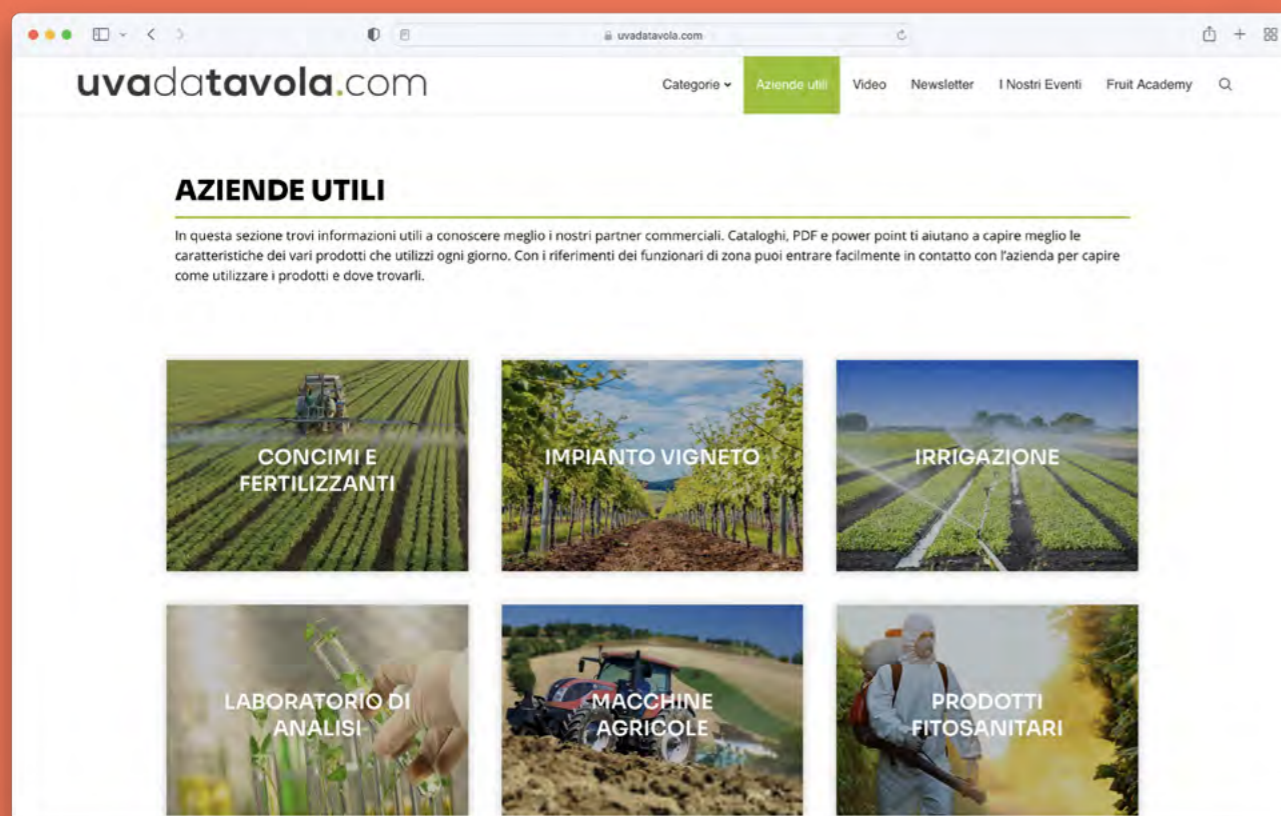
uvadatavola.com

uvadatavola.com

Categorie Aziende utili Video Newsletter I Nostri Eventi Fruit Academy

AZIENDE UTILI

In questa sezione trovi informazioni utili a conoscere meglio i nostri partner commerciali. Cataloghi, PDF e power point ti aiutano a capire meglio le caratteristiche dei vari prodotti che utilizzi ogni giorno. Con i riferimenti dei funzionari di zona puoi entrare facilmente in contatto con l'azienda per capire come utilizzare i prodotti e dove trovarli.

CONCIMI E FERTILIZZANTI

IMPIANTO VIGNETO

IRRIGAZIONE

LABORATORIO DI ANALISI

MACCHINE AGRICOLE

PRODOTTI FITOSANITARI